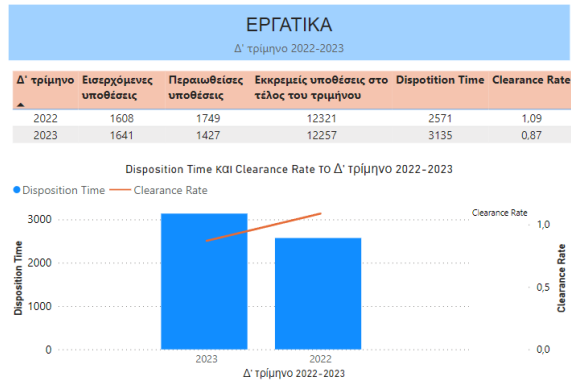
ΕΡΓΑΤΙΚΑ

Δ' τρίμηνο 2022-2023

| Δ' τρίμηνο | Εισερχόμενες υποθέσεις | Περαιωθείσες υποθέσεις | Εκκρεμείς υποθέσεις στο τέλος του τριμήνου | Dispotition Time | Clearance Rate |
|---|---|---|---|---|---|
| 2022 | 1608 | 1749 | 12321 | 2571 | 1,09 |
| 2023 | 1641 | 1427 | 12257 | 3135 | 0,87 |

Disposition Time και Clearance Rate το Δ' τρίμηνο 2022-2023

Disposition Time — Clearance Rate

Clearance Rate

3000
2000
1000
0

Disposition Time

1,0
0,5
0,0

Clearance Rate

2023 2022

Δ' τρίμηνο 2022-2023